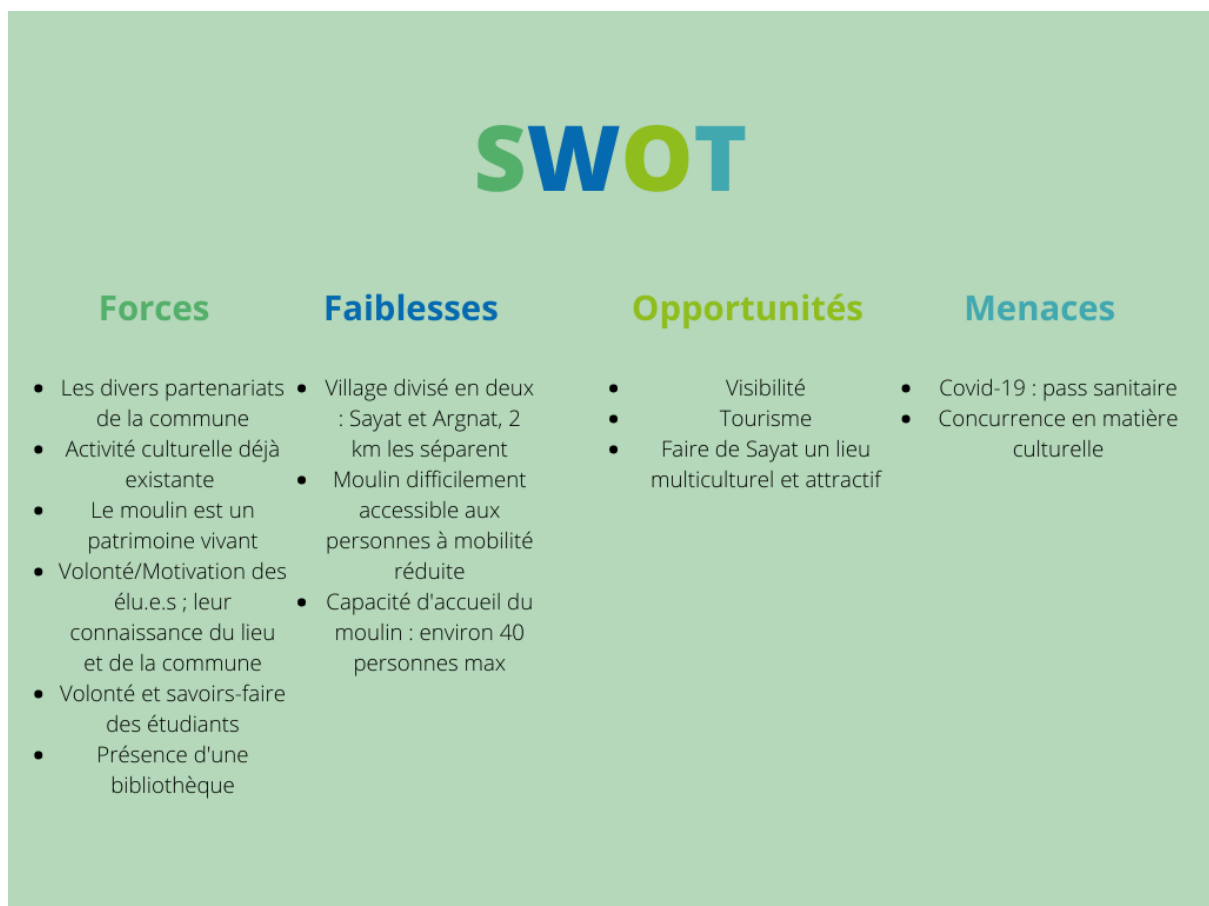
SWOT

Forces

- Les divers partenariats de la commune
- Activité culturelle déjà existante
- Le moulin est un patrimoine vivant
- Volonté/Motivation des élu.e.s ; leur connaissance du lieu et de la commune
- Volonté et savoirs-faire des étudiants
- Présence d'une bibliothèque

Faiblesses

- Village divisé en deux : Sayat et Argnat, 2 km les séparent
- Moulin difficilement accessible aux personnes à mobilité réduite
- Capacité d'accueil du moulin : environ 40 personnes max

Opportunités

- Visibilité
- Tourisme
- Faire de Sayat un lieu multiculturel et attractif

Menaces

- Covid-19 : pass sanitaire
- Concurrence en matière culturelle